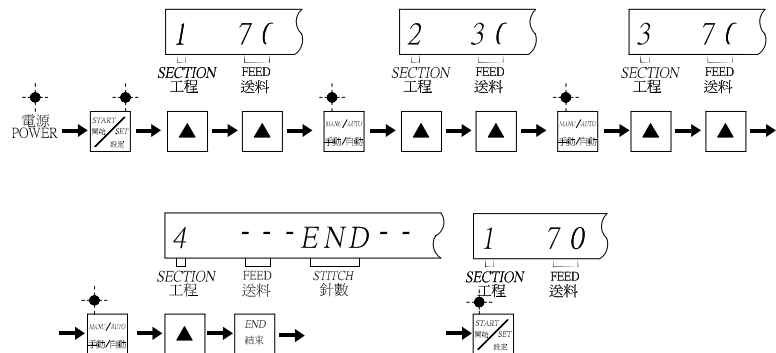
1 7 (

SECTION
工程

FEED
送料

2 3 (

SECTION
工程

FEED
送料

3 7 (

SECTION
工程

FEED
送料

電源
POWER

START
開始
SET
設定

▲

▲

MANU. AUTO
手動/自動

▲

▲

MANU. AUTO
手動/自動

▲

▲

4 - - - END - -

SECTION
工程

FEED
送料

STITCH
針數

MANU. AUTO
手動/自動

▲

END
結束

1 7 0

SECTION
工程

FEED
送料

START
開始
SET
設定